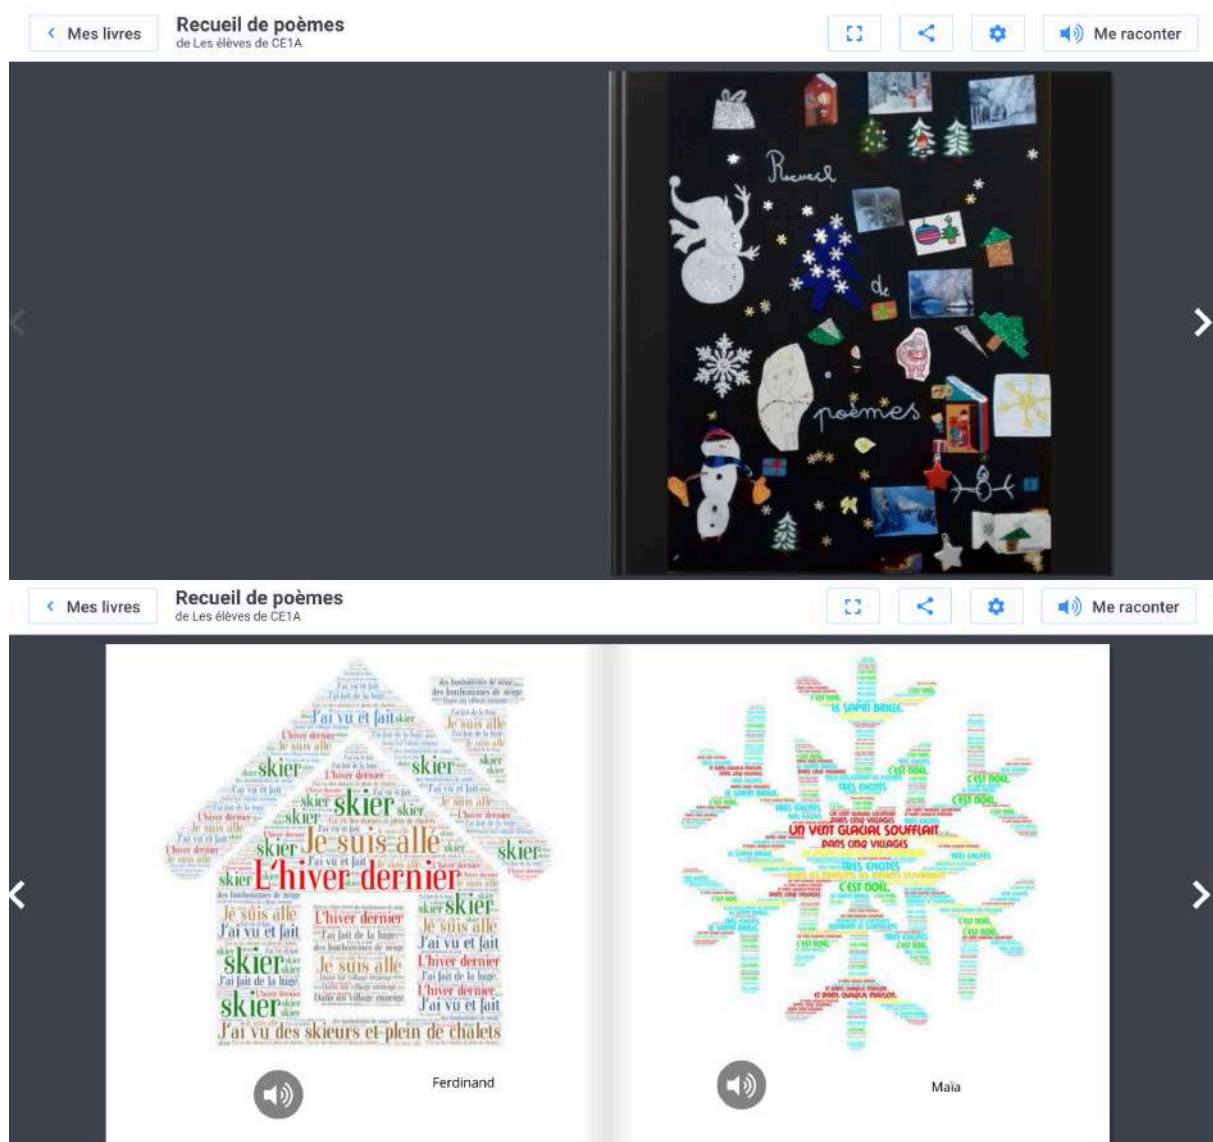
Mes livres

Recueil de poèmes
de Les élèves de CE1A

Me raconter

Recueil
de
poèmes

Mes livres

Recueil de poèmes
de Les élèves de CE1A

Me raconter

J'ai vu et fait
Je suis allé
skier
L'hiver dernier
skier
skier
Je suis allé
skier
skier
L'hiver dernier
Je suis allé
L'hiver dernier
J'ai vu et fait
Je suis allé
skier
J'ai vu et fait
skier
Je suis allé
L'hiver dernier
J'ai fait de la luge
L'hiver dernier
skier
J'ai vu et fait
J'ai vu des skieurs et plein de chalets

Ferdinand

LE SAPIN BRILLE
C'EST NOËL
UN VENT GLACIAL SOUFFLAIT
DANS CINQ VILLAGES
TRÈS CHOUETTE
C'EST NOËL
C'EST NOËL
C'EST NOËL

Maïa